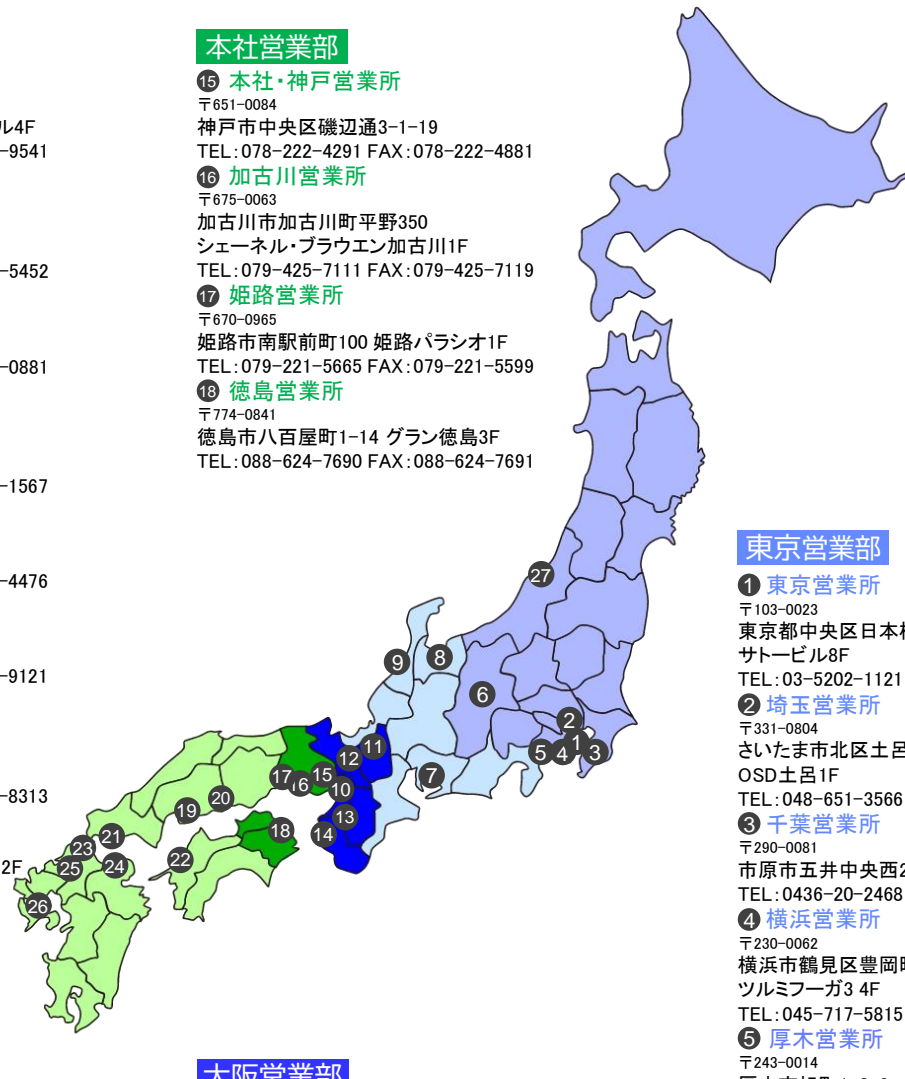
ル4F
-9541

-5452

-0881

-1567

-4476

-9121

-8313

2F

本社営業部
⑮ 本社・神戸営業所
〒651-0084
神戸市中央区磯辺通3-1-19
TEL:078-222-4291 FAX:078-222-4881
⑯ 加古川営業所
〒675-0063
加古川市加古川町平野350
シェーネル・ブラウエン加古川1F
TEL:079-425-7111 FAX:079-425-7119
⑰ 姫路営業所
〒670-0965
姫路市南駅前町100 姫路パラシオ1F
TEL:079-221-5665 FAX:079-221-5599
⑱ 徳島営業所
〒774-0841
徳島市八百屋町1-14 グラン徳島3F
TEL:088-624-7690 FAX:088-624-7691

27
9 8
6
2
1
5 4 3
11
12
17 15
16 10
7
13
14
18
19 20
21
23
25 24
22
26

東京営業部
❶ 東京営業所
〒103-0023
東京都中央区日本橋
サトービル8F
TEL:03-5202-1121
❷ 埼玉営業所
〒331-0804
さいたま市北区土呂
OSD土呂1F
TEL:048-651-3566
❸ 千葉営業所
〒290-0081
市原市五井中央西2
TEL:0436-20-2468
❹ 横浜営業所
〒230-0062
横浜市鶴見区豊岡町
ツルミフーガ3 4F
TEL:045-717-5815
❺ 厚木営業所
〒243-0014
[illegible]

大阪営業部